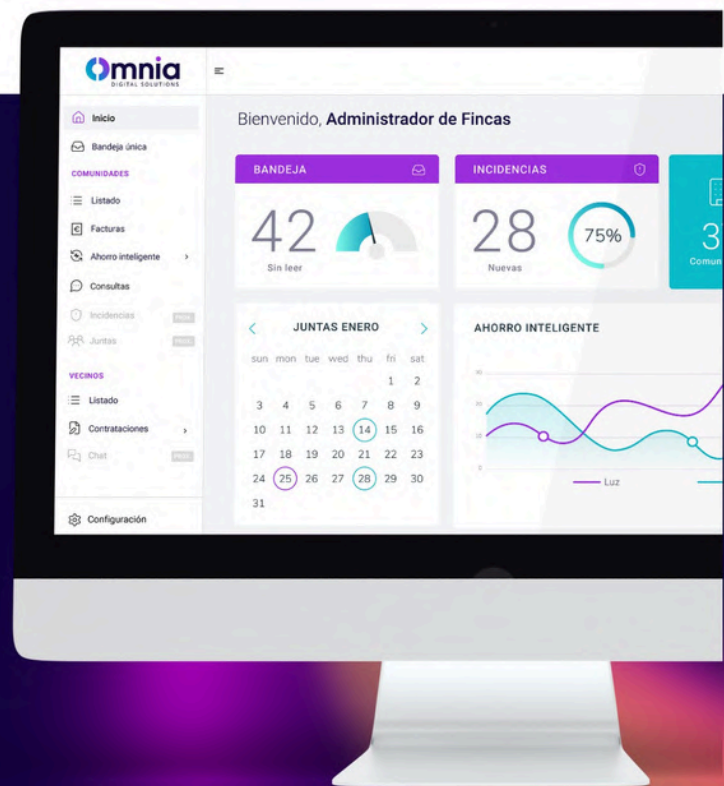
Omnia
DIGITAL SOLUTIONS

Inicio
Bandeja única
COMUNIDADES
Listado
Facturas
Ahorro inteligente
Consultas
Incidencias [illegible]
Juntas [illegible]
VECINOS
Listado
Contrataciones
Chat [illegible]
Configuración

Bienvenido, **Administrador de Fincas**

BANDEJA
42
Sin leer

INCIDENCIAS
28
Nuevas
75%

3
Comun

JUNTAS ENERO

| sun | mon | tue | wed | thu | fri | sat |
|---|---|---|---|---|---|---|
| | | | | | 1 | 2 |
| 3 | 4 | 5 | 6 | 7 | 8 | 9 |
| 10 | 11 | 12 | 13 | 14 | 15 | 16 |
| 17 | 18 | 19 | 20 | 21 | 22 | 23 |
| 24 | 25 | 26 | 27 | 28 | 29 | 30 |
| 31 | | | | | | |

AHORRO INTELIGENTE
30
20
10
0
Luz